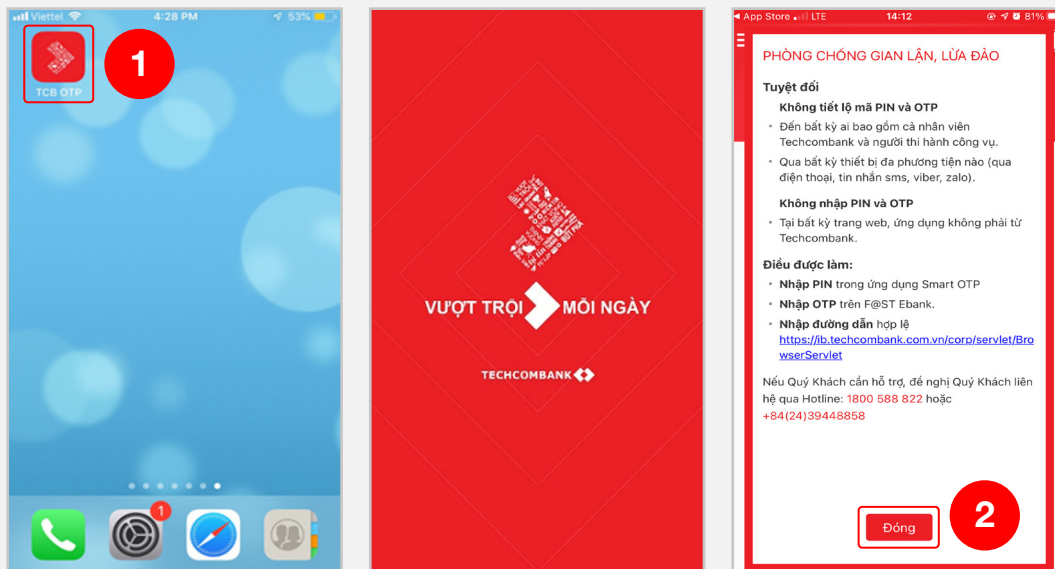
Viettel 4:28 PM 53%

TCB OTP

1

1

VƯỢT TRỘI MỖI NGÀY

TECHCOMBANK

App Store LTE 14:12 81%

PHÒNG CHỐNG GIAN LẬN, LỪA ĐẢO

Tuyệt đối

Không tiết lộ mã PIN và OTP

• Đến bất kỳ ai bao gồm cả nhân viên Techcombank và người thi hành công vụ.

• Qua bất kỳ thiết bị đa phương tiện nào (qua điện thoại, tin nhắn sms, viber, zalo).

Không nhập PIN và OTP

• Tại bất kỳ trang web, ứng dụng không phải từ Techcombank.

Điều được làm:

• Nhập PIN trong ứng dụng Smart OTP

• Nhập OTP trên F@ST Ebank.

• Nhập đường dẫn hợp lệ https://ib.techcombank.com.vn/corp/servlet/BrowserServlet

Nếu Quý Khách cần hỗ trợ, đề nghị Quý Khách liên hệ qua Hotline: 1800 588 822 hoặc +84(24)39448858

Đóng

2